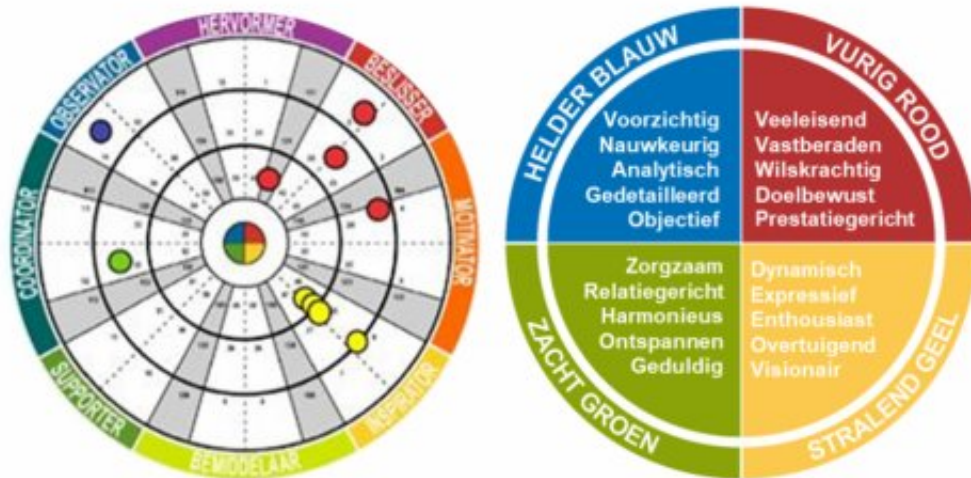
HERVORMER
BESLISSER
MOTIVATOR
INSPIRATOR
BEMIDDELAAR
SUPPORTER
COORDINATOR
OBSERVATOR

HELDER BLAUW
Voorzichtig
Nauwkeurig
Analytisch
Gedetailleerd
Objectief

VURIG ROOD
Veeleisend
Vastberaden
Wilskrachtig
Doelbewust
Prestatiegericht

ZACHT GROEN
Zorgzaam
Relatiegericht
Harmonieus
Ontspannen
Geduldig

STRALEND GEEL
Dynamisch
Expressief
Enthousiast
Overtuigend
Visionair